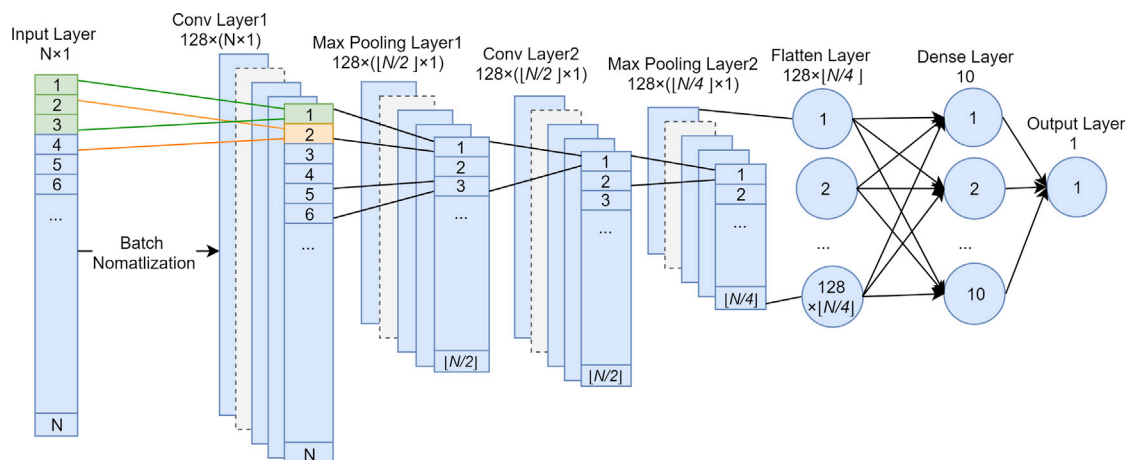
Input Layer
N×1

1
2
3
4
5
6
...
N

Batch Nomatlization

Conv Layer1
128×(N×1)

1
2
3
4
5
6
...
N

Max Pooling Layer1
128×(⌊N/2⌋×1)

1
2
3
...
⌊N/2⌋

Conv Layer2
128×(⌊N/2⌋×1)

1
2
3
...
⌊N/2⌋

Max Pooling Layer2
128×(⌊N/4⌋×1)

1
2
...
⌊N/4⌋

Flatten Layer
128×⌊N/4⌋

1
2
...
128 ×⌊N/4⌋

Dense Layer
10

1
2
...
10

Output Layer
1

1